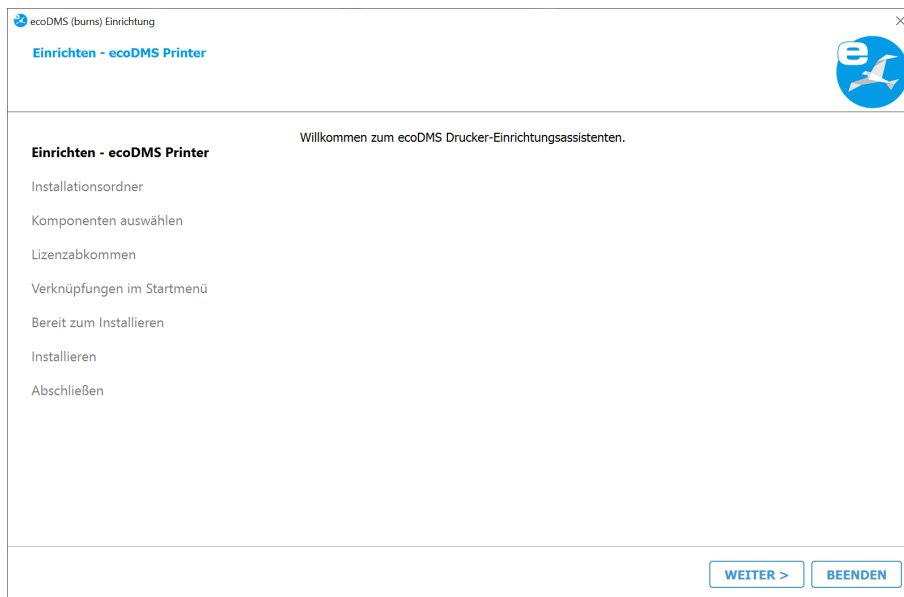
ecoDMS (burns) Einrichtung

Einrichten - ecoDMS Printer

Einrichten - ecoDMS Printer
Installationsordner
Komponenten auswählen
Lizenzabkommen
Verknüpfungen im Startmenü
Bereit zum Installieren
Installieren
Abschließen

Willkommen zum ecoDMS Drucker-Einrichtungsassistenten.

WEITER >
BEENDEN